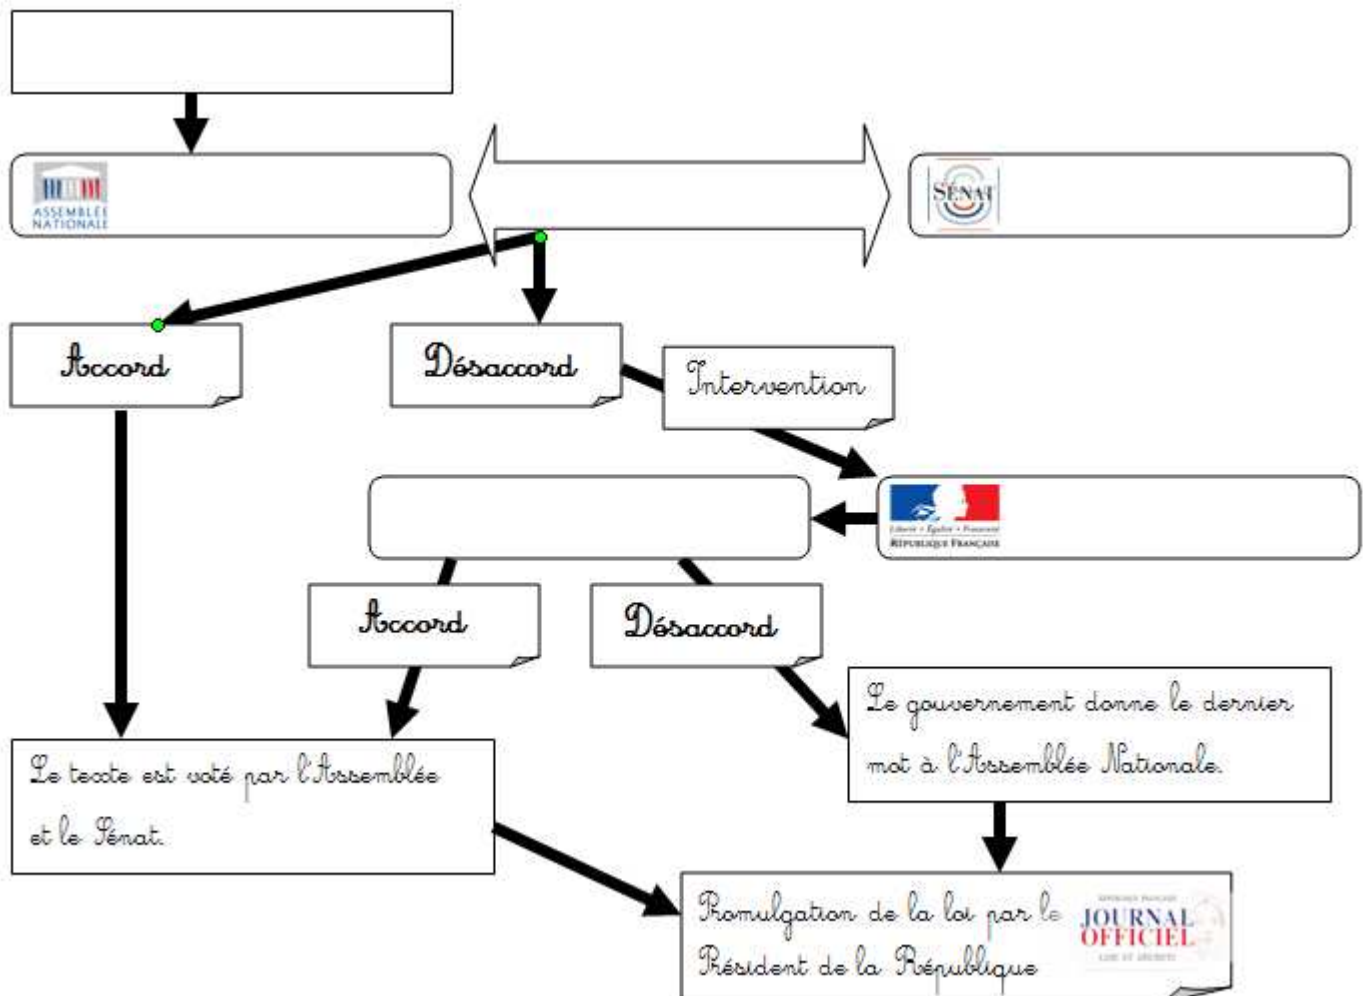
ASSEMBLÉE NATIONALE

SÉNAT

Accord

Désaccord

Intervention

Liberté • Égalité • Fraternité
RÉPUBLIQUE FRANÇAISE

Accord

Désaccord

Le gouvernement donne le dernier mot à l'Assemblée Nationale.

Le texte est voté par l'Assemblée et le Sénat.

Promulgation de la loi par le Président de la République

JOURNAL OFFICIEL